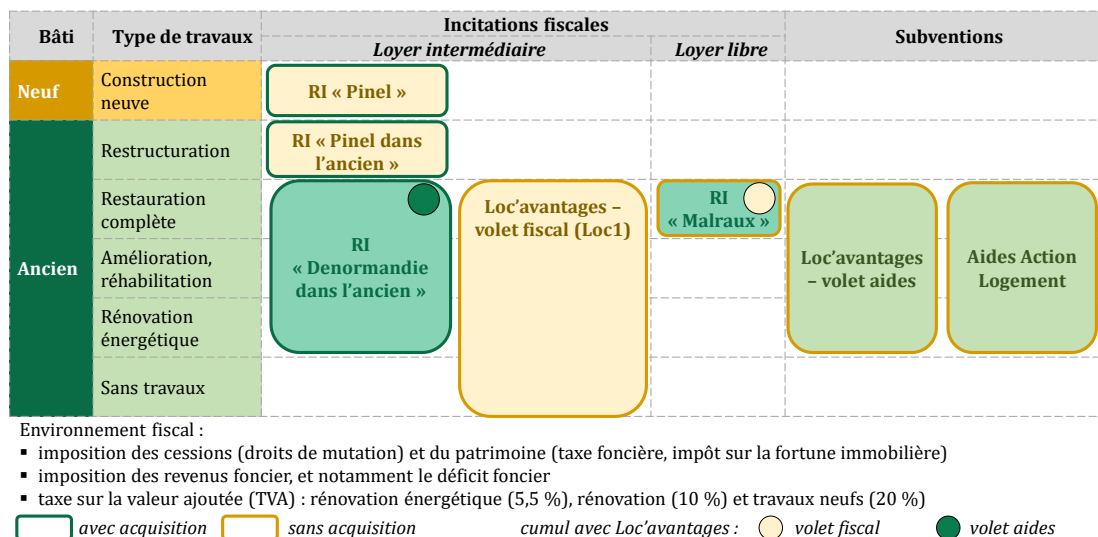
| Bâti | Type de travaux | Incitations fiscales – Loyer intermédiaire | | Incitations fiscales – Loyer libre | Subventions | |
|---|---|---|---|---|---|---|
| Neuf | Construction neuve | RI « Pinel » | | | | |
| Ancien | Restructuration | RI « Pinel dans l'ancien » | | | | |
| | Restauration complète | RI « Denormandie dans l'ancien » | Loc'avantages – volet fiscal (Loc1) | RI « Malraux » | Loc'avantages – volet aides | Aides Action Logement |
| | Amélioration, réhabilitation | | | | | |
| | Rénovation énergétique | | | | | |
| | Sans travaux | | | | | |

Environnement fiscal :
▪ imposition des cessions (droits de mutation) et du patrimoine (taxe foncière, impôt sur la fortune immobilière)
▪ imposition des revenus foncier, et notamment le déficit foncier
▪ taxe sur la valeur ajoutée (TVA) : rénovation énergétique (5,5 %), rénovation (10 %) et travaux neufs (20 %)

avec acquisition   sans acquisition   cumul avec Loc'avantages :   volet fiscal   volet aides